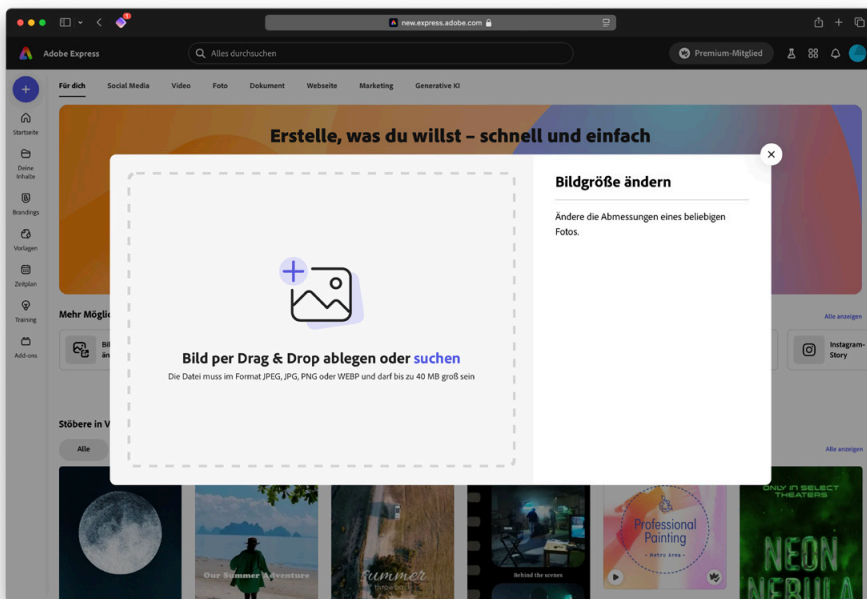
new.express.adobe.com

Adobe Express

Alles durchsuchen

Premium-Mitglied

Für dich Social Media Video Foto Dokument Webseite Marketing Generative KI

Startseite

Deine Inhalte

Brandings

Vorlagen

Zeitplan

Training

Add-ons

Erstelle, was du willst – schnell und einfach

Mehr Möglic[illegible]

Bil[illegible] än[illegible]

Alle anzeigen

Instagram-Story

Stöbere in V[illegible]

Alle

Alle anzeigen

Bild per Drag & Drop ablegen oder suchen

Die Datei muss im Format JPEG, JPG, PNG oder WEBP und darf bis zu 40 MB groß sein

Bildgröße ändern

Ändere die Abmessungen eines beliebigen Fotos.

Our Summer Adventure

summer

Behind the scenes

Professional Painting

Retro Area

ONLY IN SELECT THEATERS

NEON NEBULA